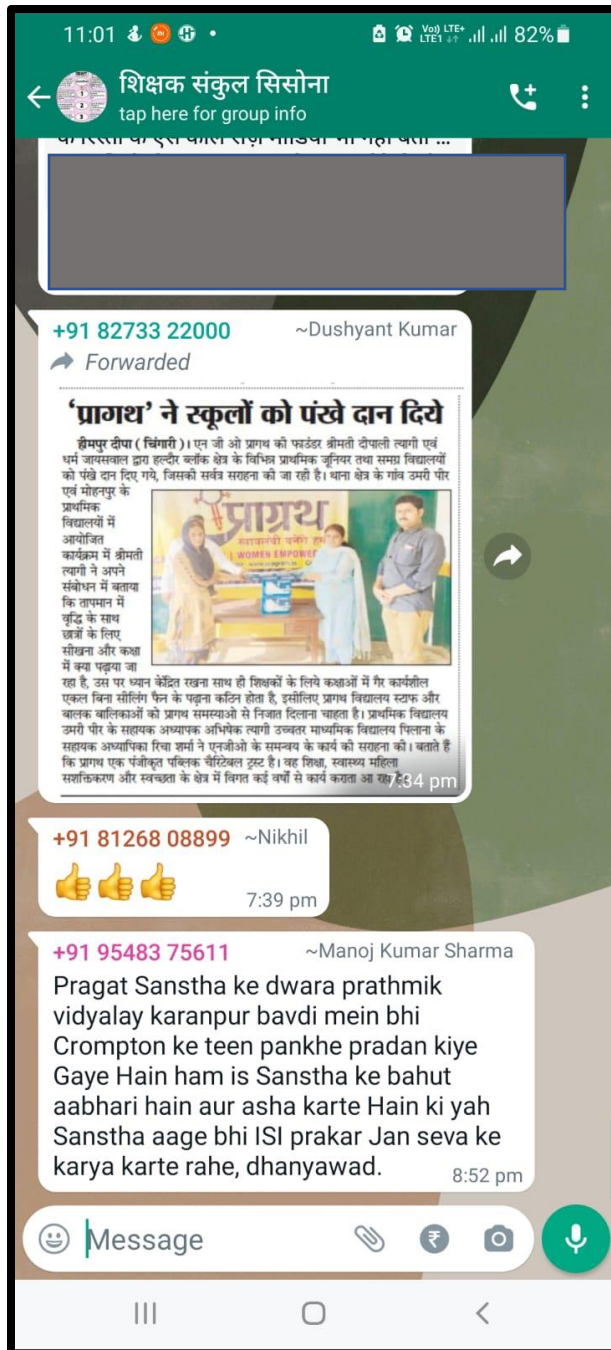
11:01 82%

शिक्षक संकुल सिसोना
tap here for group info

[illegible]

+91 82733 22000 ~Dushyant Kumar
Forwarded

'प्रागथ' ने स्कूलों को पंखे दान दिये

हीमपुर दीपा ( चिंगारी )। एन जी ओ प्रागथ की फाउंडर श्रीमती दीपाली त्यागी एवं धर्म जायसवाल द्वारा हल्दौर ब्लॉक क्षेत्र के विभिन्न प्राथमिक जूनियर तथा समग्र विद्यालयों को पंखे दान दिए गये, जिसकी सर्वत्र सराहना की जा रही है। थाना क्षेत्र के गांव उमरी पीर एवं मोहनपुर के प्राथमिक विद्यालयों में आयोजित कार्यक्रम में श्रीमती त्यागी ने अपने संबोधन में बताया कि तापमान में वृद्धि के साथ छात्रों के लिए सीखना और कक्षा में क्या पढ़ाया जा रहा है, उस पर ध्यान केंद्रित रखना साथ ही शिक्षकों के लिये कक्षाओं में गैर कार्यशील एकल बिना सीलिंग फैन के पढ़ाना कठिन होता है, इसीलिए प्रागथ विद्यालय स्टाफ और बालक बालिकाओं को प्रागथ समस्याओ से निजात दिलाना चाहता है। प्राथमिक विद्यालय उमरी पीर के सहायक अध्यापक अभिषेक त्यागी उच्चतर माध्यमिक विद्यालय पिलाना के सहायक अध्यापिका रिचा शर्मा ने एनजीओ के समन्वय के कार्य की सराहना की। बताते हैं कि प्रागथ एक पंजीकृत पब्लिक चैरिटेबल ट्रस्ट है। वह शिक्षा, स्वास्थ्य महिला सशक्तिकरण और स्वच्छता के क्षेत्र में विगत कई वर्षों से कार्य कराता आ रहा है।

प्रागथ
WOMEN EMPOWER

7:34 pm

+91 81268 08899 ~Nikhil
👍👍👍
7:39 pm

+91 95483 75611 ~Manoj Kumar Sharma
Pragat Sanstha ke dwara prathmik vidyalay karanpur bavdi mein bhi Crompton ke teen pankhe pradan kiye Gaye Hain ham is Sanstha ke bahut aabhari hain aur asha karte Hain ki yah Sanstha aage bhi ISI prakar Jan seva ke karya karte rahe, dhanyawad.
8:52 pm

Message